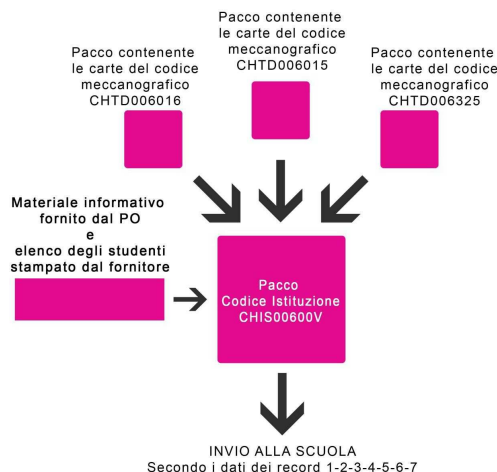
Pacco contenente le carte del codice meccanografico CHTD006015

Pacco contenente le carte del codice meccanografico CHTD006016

Pacco contenente le carte del codice meccanografico CHTD006325

Materiale informativo fornito dal PO e elenco degli studenti stampato dal fornitore

Pacco Codice Istituzione CHIS00600V

INVIO ALLA SCUOLA
Secondo i dati dei record 1-2-3-4-5-6-7